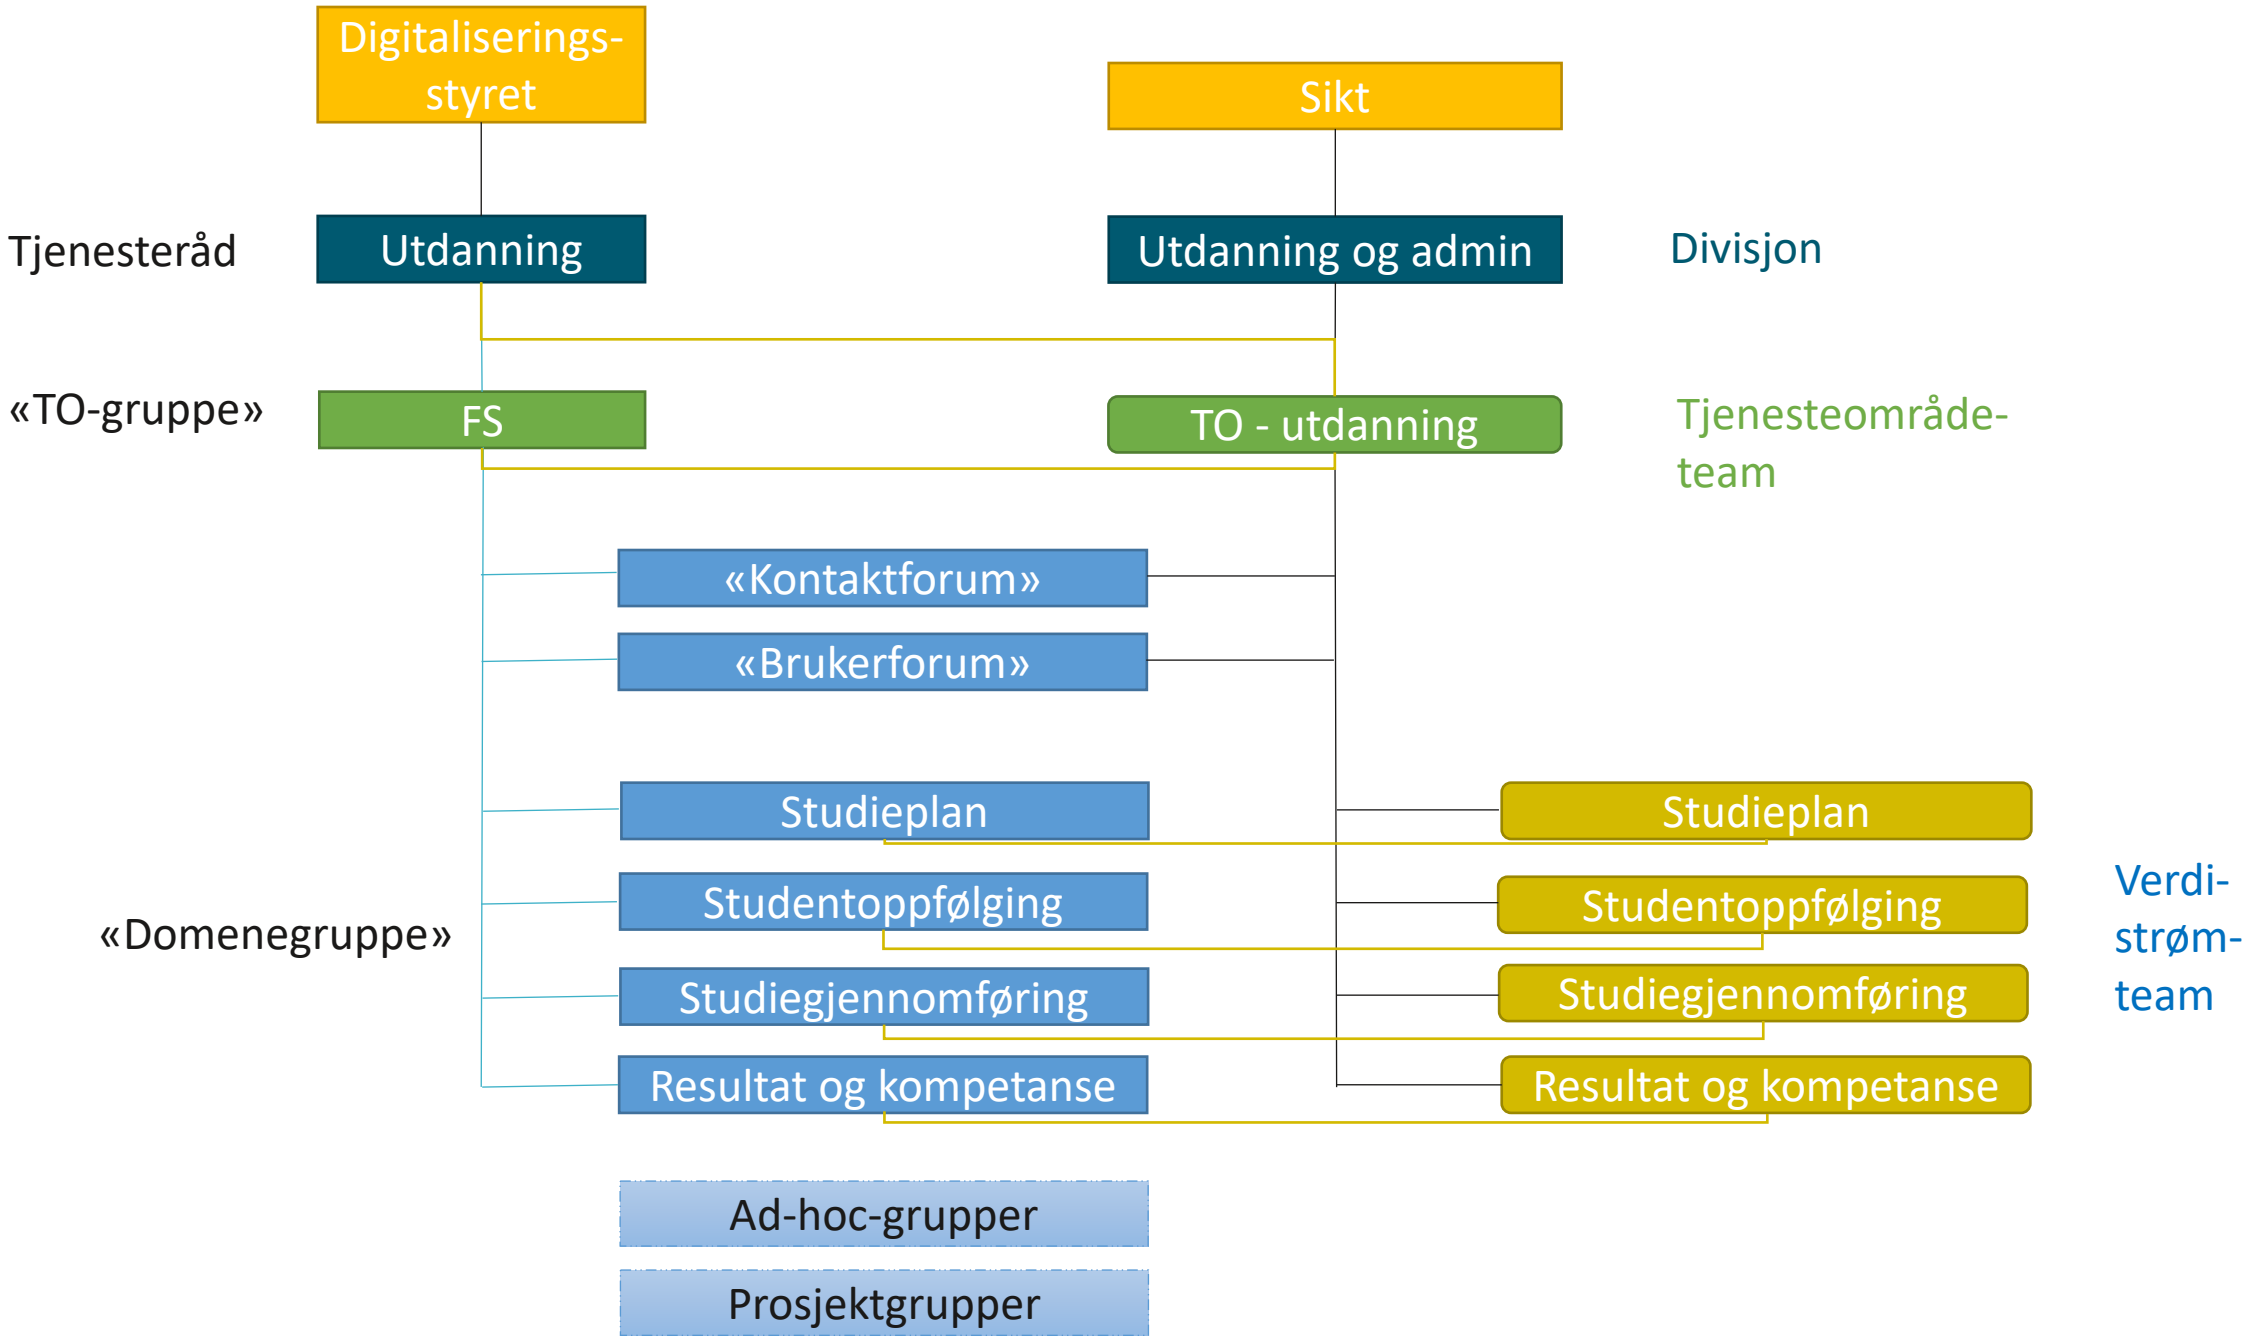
Digitaliseringsstyret

Sikt

Tjenesteråd

Utdanning

Utdanning og admin

Divisjon

«TO-gruppe»

FS

TO - utdanning

Tjenesteområdeteam

«Kontaktforum»

«Brukerforum»

Studieplan

Studieplan

«Domenegruppe»

Studentoppfølging

Studentoppfølging

Verdistrømteam

Studiegjennomføring

Studiegjennomføring

Resultat og kompetanse

Resultat og kompetanse

Ad-hoc-grupper

Prosjektgrupper